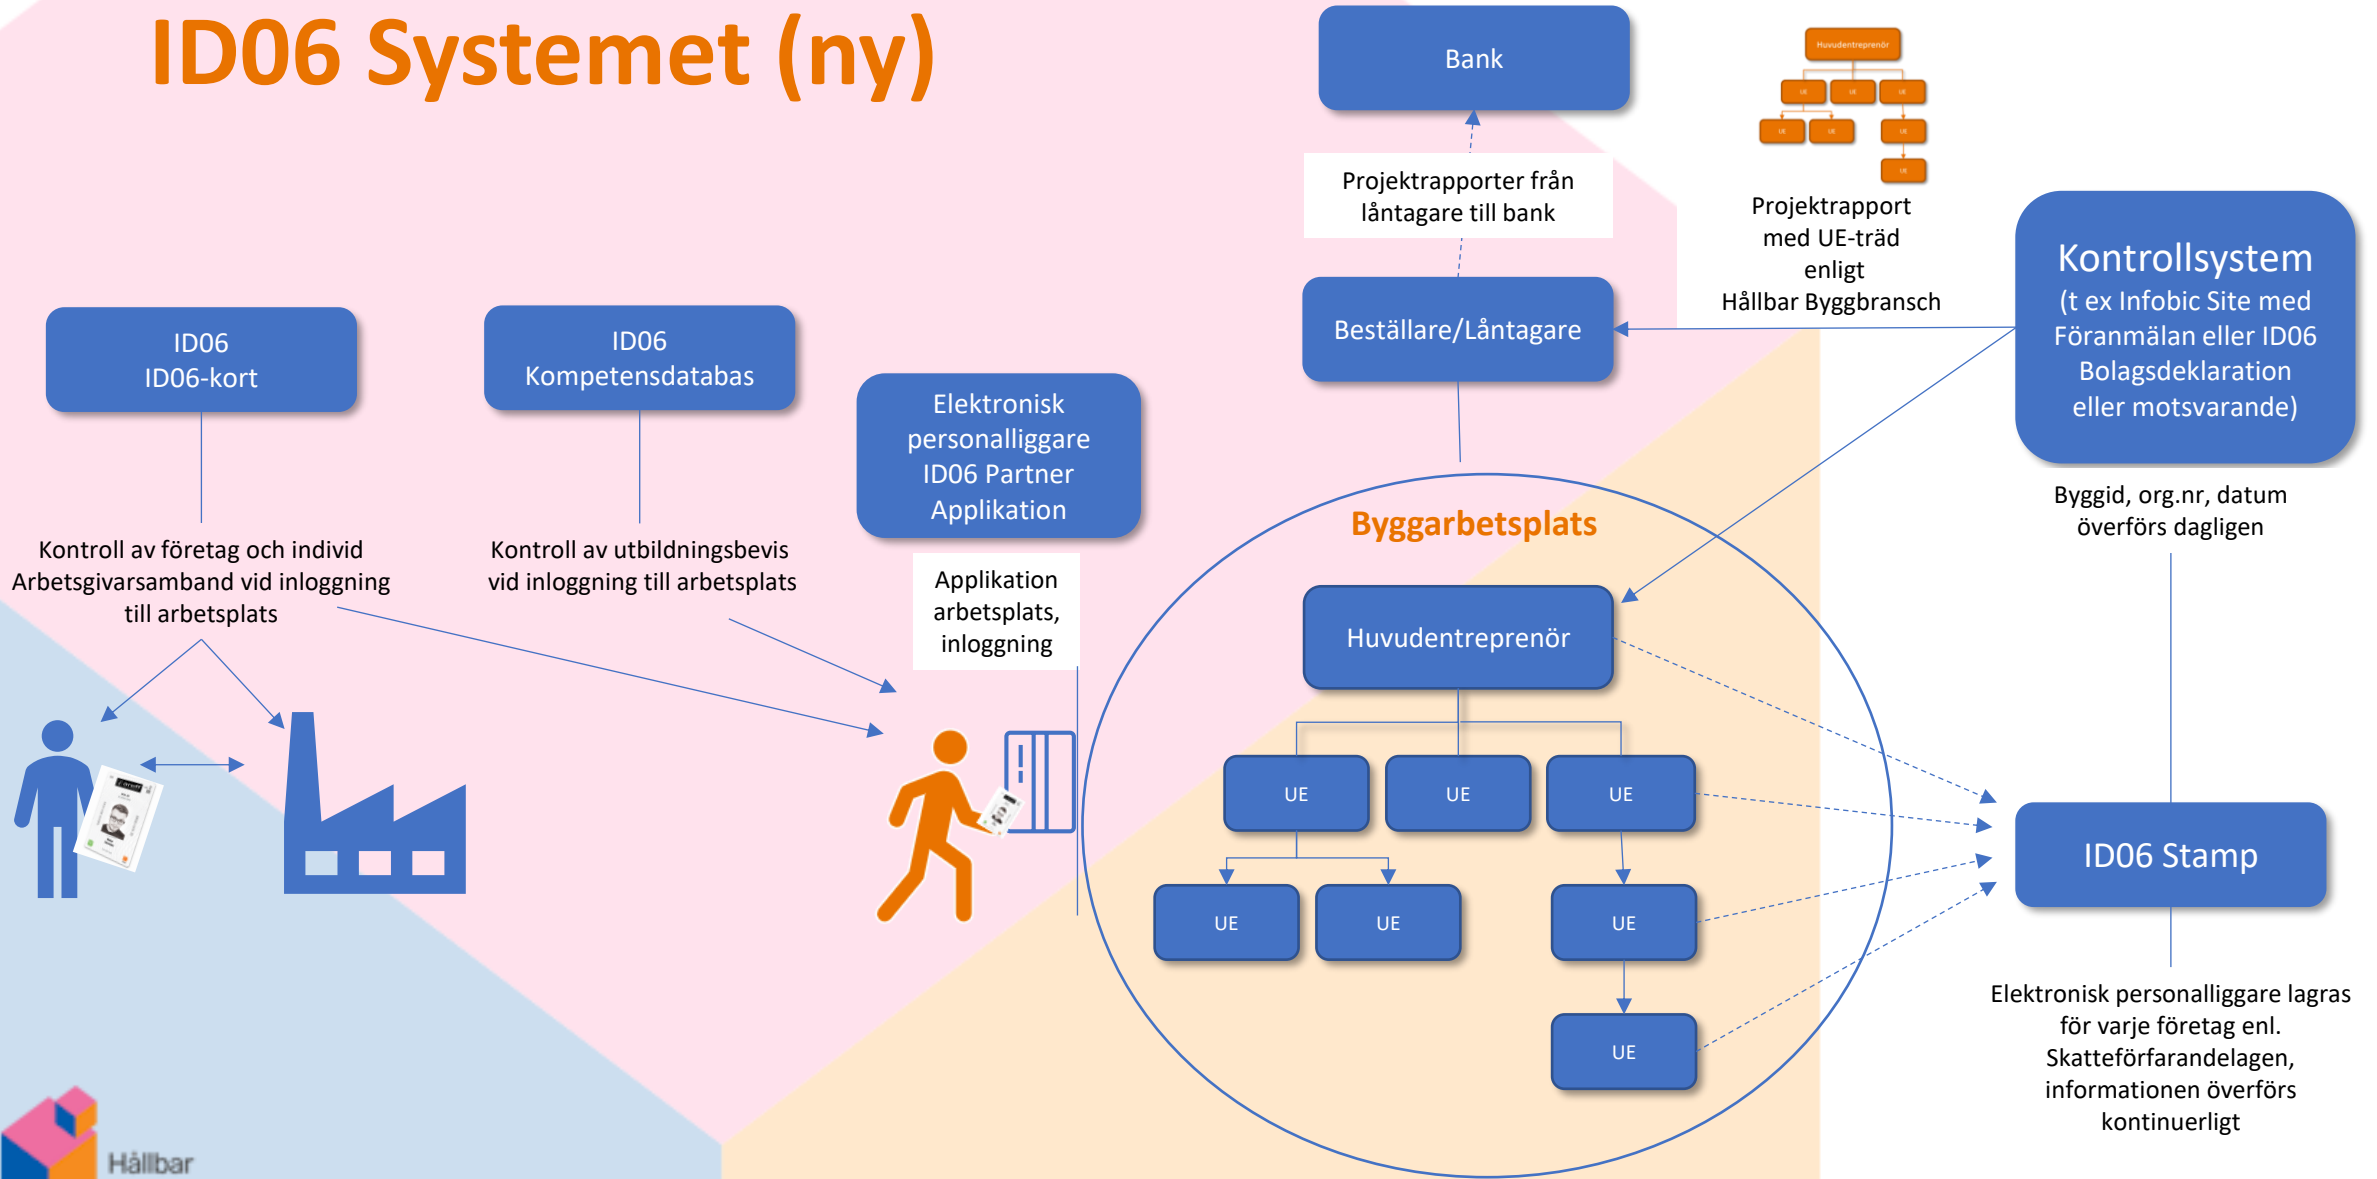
ID06 Systemet (ny)

Bank

Projektrapporter från låntagare till bank

Huvudentreprenör

UE UE UE

UE UE UE

UE

Projektrapport med UE-träd enligt Hållbar Byggbransch

Kontrollsystem
(t ex Infobic Site med Föranmälan eller ID06 Bolagsdeklaration eller motsvarande)

Beställare/Låntagare

ID06
ID06-kort

ID06
Kompetensdatabas

Elektronisk personalliggare ID06 Partner Applikation

Kontroll av företag och individ Arbetsgivarsamband vid inloggning till arbetsplats

Kontroll av utbildningsbevis vid inloggning till arbetsplats

Applikation arbetsplats, inloggning

Byggarbetsplats

Huvudentreprenör

UE

UE

UE

UE

UE

UE

UE

Byggid, org.nr, datum överförs dagligen

ID06 Stamp

Elektronisk personalliggare lagras för varje företag enl. Skatteförfarandelagen, informationen överförs kontinuerligt

Hållbar